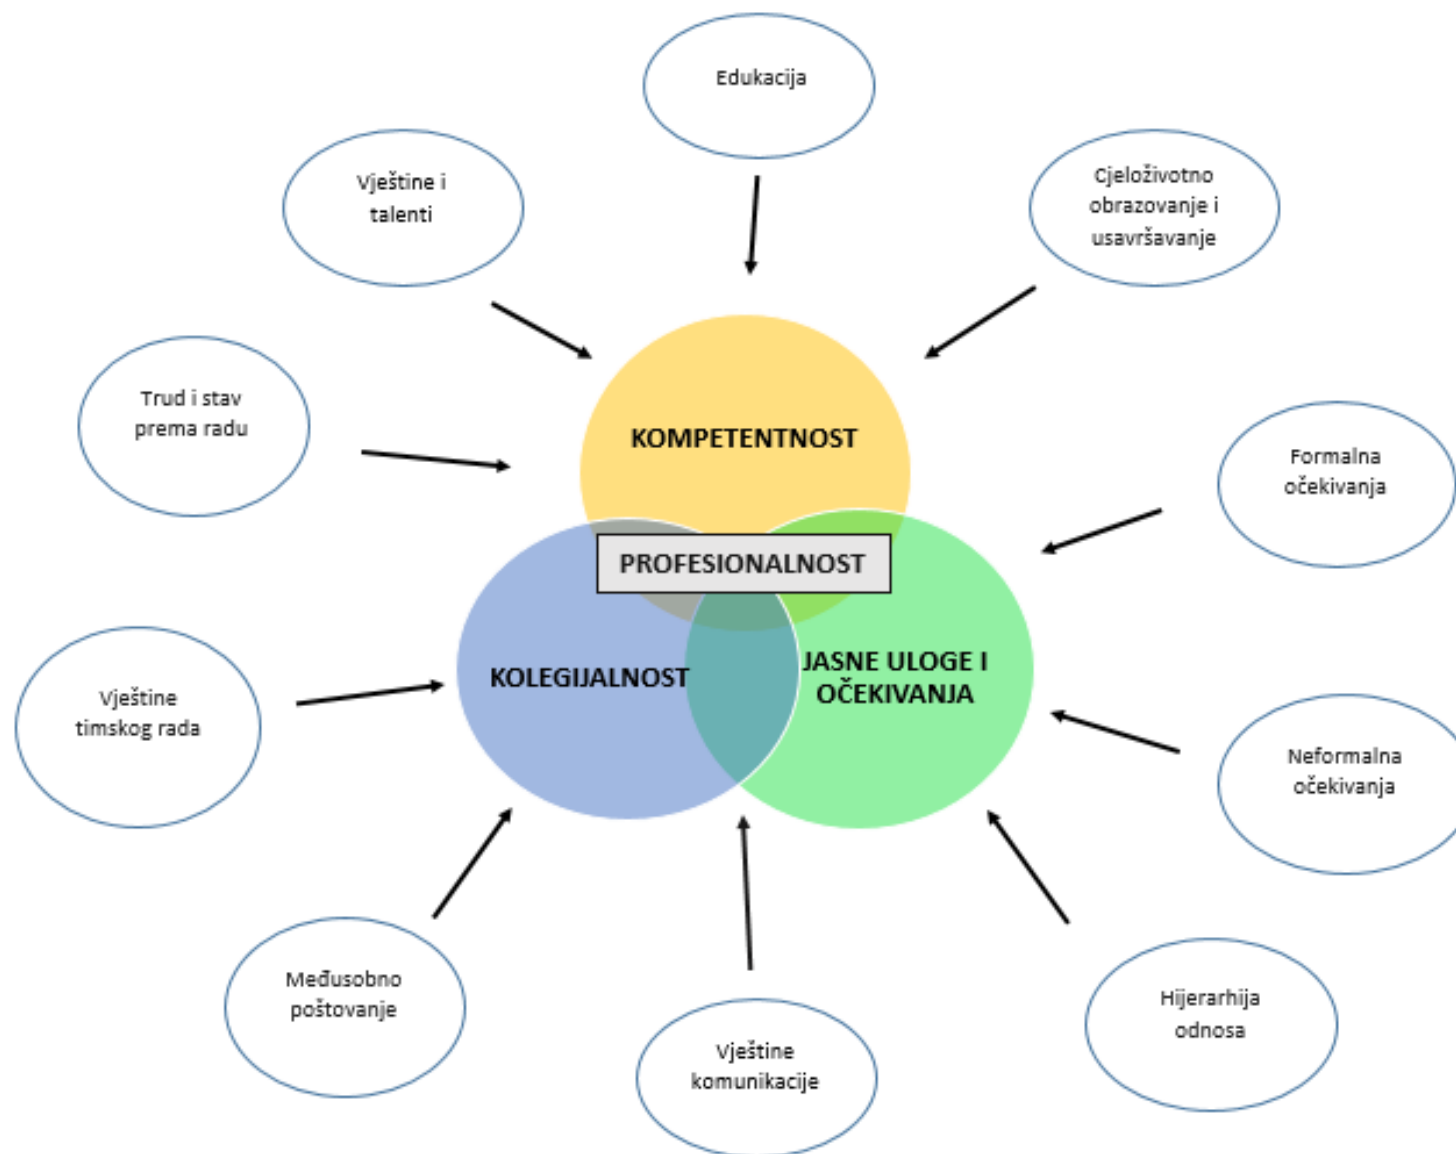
Edukacija

Vještine i talenti

Cjeloživotno obrazovanje i usavršavanje

Trud i stav prema radu

KOMPETENTNOST

Formalna očekivanja

PROFESIONALNOST

KOLEGIJALNOST

JASNE ULOGE I OČEKIVANJA

Vještine timskog rada

Neformalna očekivanja

Međusobno poštovanje

Vještine komunikacije

Hijerarhija odnosa